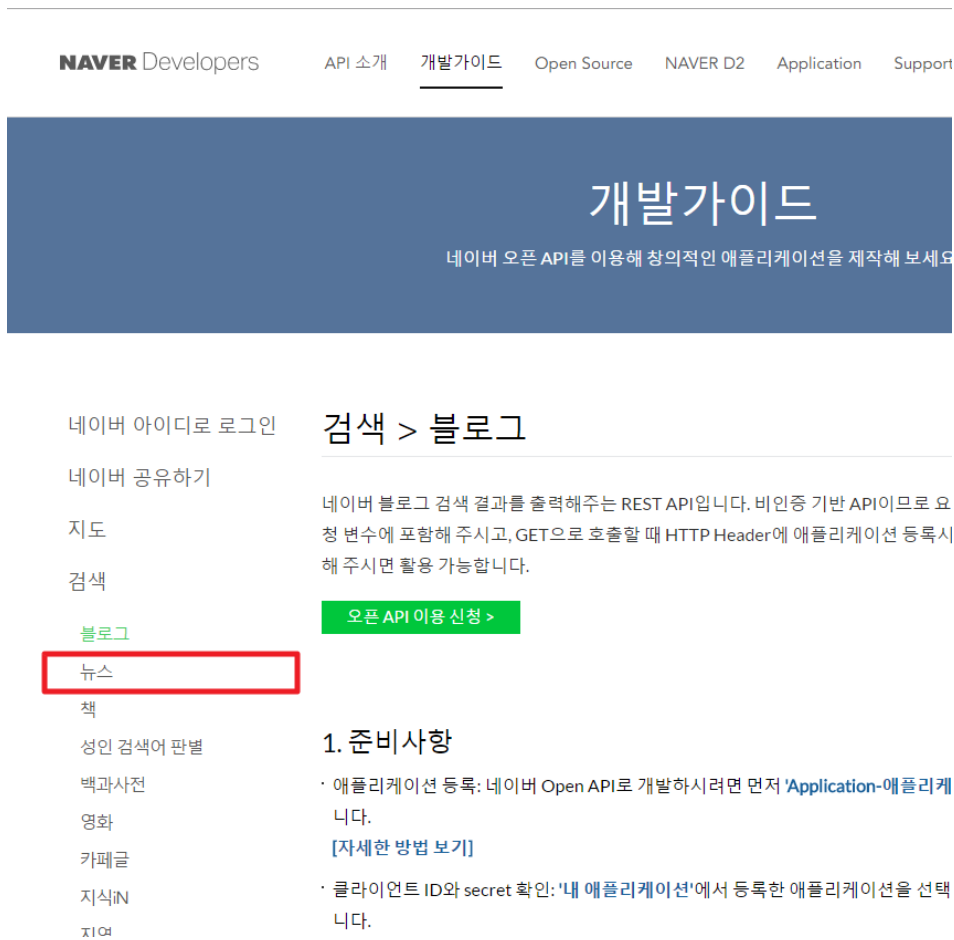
NAVER Developers API 소개 개발가이드 Open Source NAVER D2 Application Support

개발가이드

네이버 오픈 API를 이용해 창의적인 애플리케이션을 제작해 보세요

네이버 아이디로 로그인

네이버 공유하기

지도

검색

블로그

뉴스

책

성인 검색어 판별

백과사전

영화

카페글

지식iN

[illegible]

검색 > 블로그

네이버 블로그 검색 결과를 출력해주는 REST API입니다. 비인증 기반 API이므로 요청 변수에 포함해 주시고, GET으로 호출할 때 HTTP Header에 애플리케이션 등록시 해 주시면 활용 가능합니다.

오픈 API 이용 신청 >

1. 준비사항

· 애플리케이션 등록: 네이버 Open API로 개발하시려면 먼저 'Application-애플리케 니다.

[자세한 방법 보기]

· 클라이언트 ID와 secret 확인: '내 애플리케이션'에서 등록한 애플리케이션을 선택 니다.